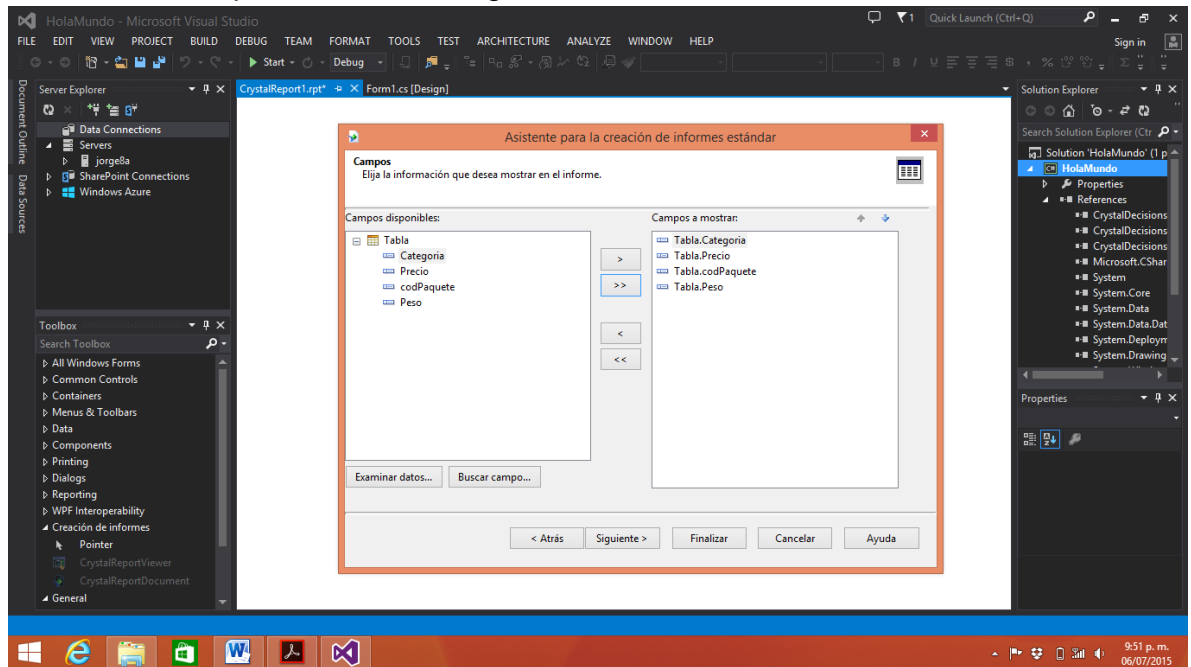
HolaMundo - Microsoft Visual Studio
Quick Launch (Ctrl+Q)
FILE EDIT VIEW PROJECT BUILD DEBUG TEAM FORMAT TOOLS TEST ARCHITECTURE ANALYZE WINDOW HELP
Sign in
Start Debug

Document Outline Data Sources

Server Explorer
Data Connections
Servers
jorge8a
SharePoint Connections
Windows Azure

Toolbox
Search Toolbox
All Windows Forms
Common Controls
Containers
Menus & Toolbars
Data
Components
Printing
Dialogs
Reporting
WPF Interoperability
Creación de informes
Pointer
CrystalReportViewer
CrystalReportDocument
General

CrystalReport1.rpt* Form1.cs [Design]

Asistente para la creación de informes estándar
Campos
Elija la información que desea mostrar en el informe.
Campos disponibles:
Tabla
Categoria
Precio
codPaquete
Peso
Campos a mostrar:
Tabla.Categoria
Tabla.Precio
Tabla.codPaquete
Tabla.Peso
>
>>
<
<<
Examinar datos...
Buscar campo...
< Atrás
Siguiente >
Finalizar
Cancelar
Ayuda

Solution Explorer
Search Solution Explorer (Ctr
Solution 'HolaMundo' (1 p
HolaMundo
Properties
References
CrystalDecisions
CrystalDecisions
CrystalDecisions
Microsoft.CShar
System
System.Core
System.Data
System.Data.Dat
System.Deploym
System.Drawing

Properties

9:51 p. m.
06/07/2015